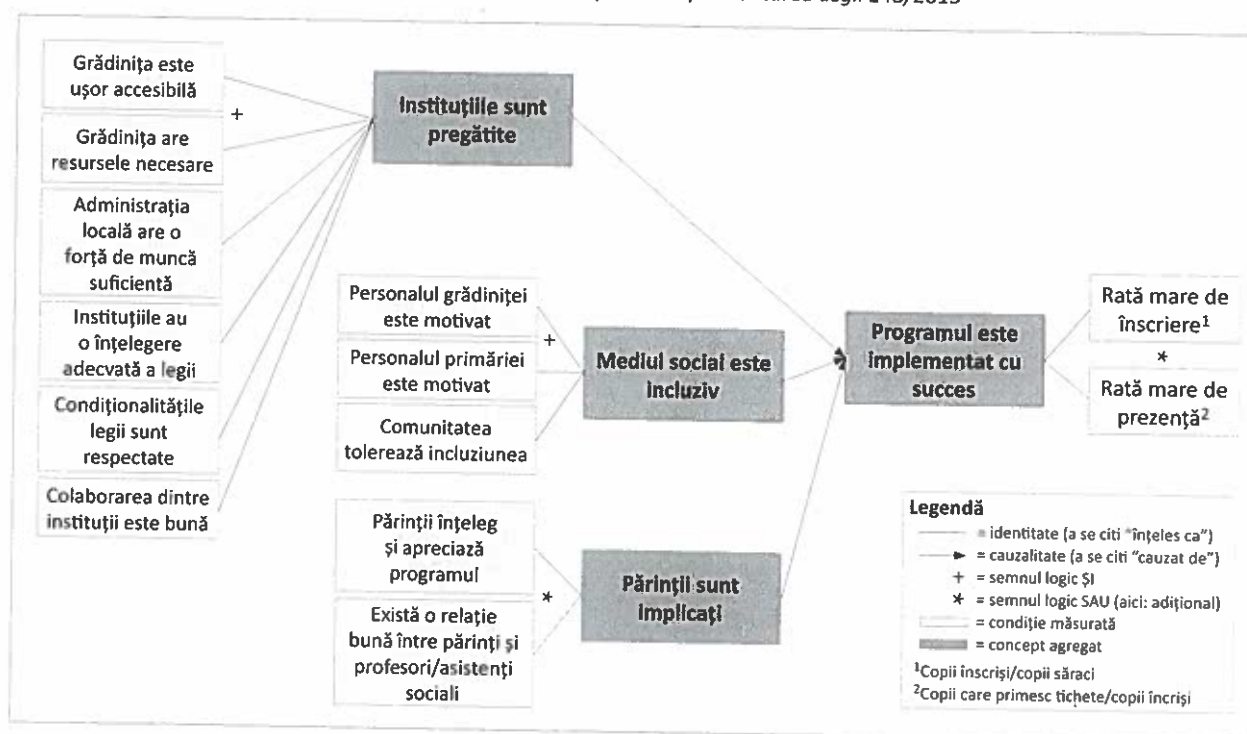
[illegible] legii 248/2015

Grădinița este ușor accesibilă

Grădinița are resursele necesare

Administrația locală are o forță de muncă suficientă

Instituțiile au o înțelegere adecvată a legii

Condiționalitățile legii sunt respectate

Colaborarea dintre instituții este bună

+

Instituțiile sunt pregătite

Personalul grădiniței este motivat

Personalul primăriei este motivat

Comunitatea tolerează incluziunea

+

Mediul social este incluziv

Părinții înțeleg și apreciază programul

Există o relație bună între părinți și profesori/asistenți sociali

*

Părinții sunt implicați

Programul este implementat cu succes

Rată mare de înscriere$^1$

*

Rată mare de prezență$^2$

Legendă
= identitate (a se citi "înțeles ca")
= cauzalitate (a se citi "cauzat de")
+ = semnul logic ȘI
* = semnul logic SAU (aici: adițional)
= condiție măsurată
= concept agregat

$^1$Copii înscriși/copii săraci
$^2$Copii care primesc tichete/copii încriși